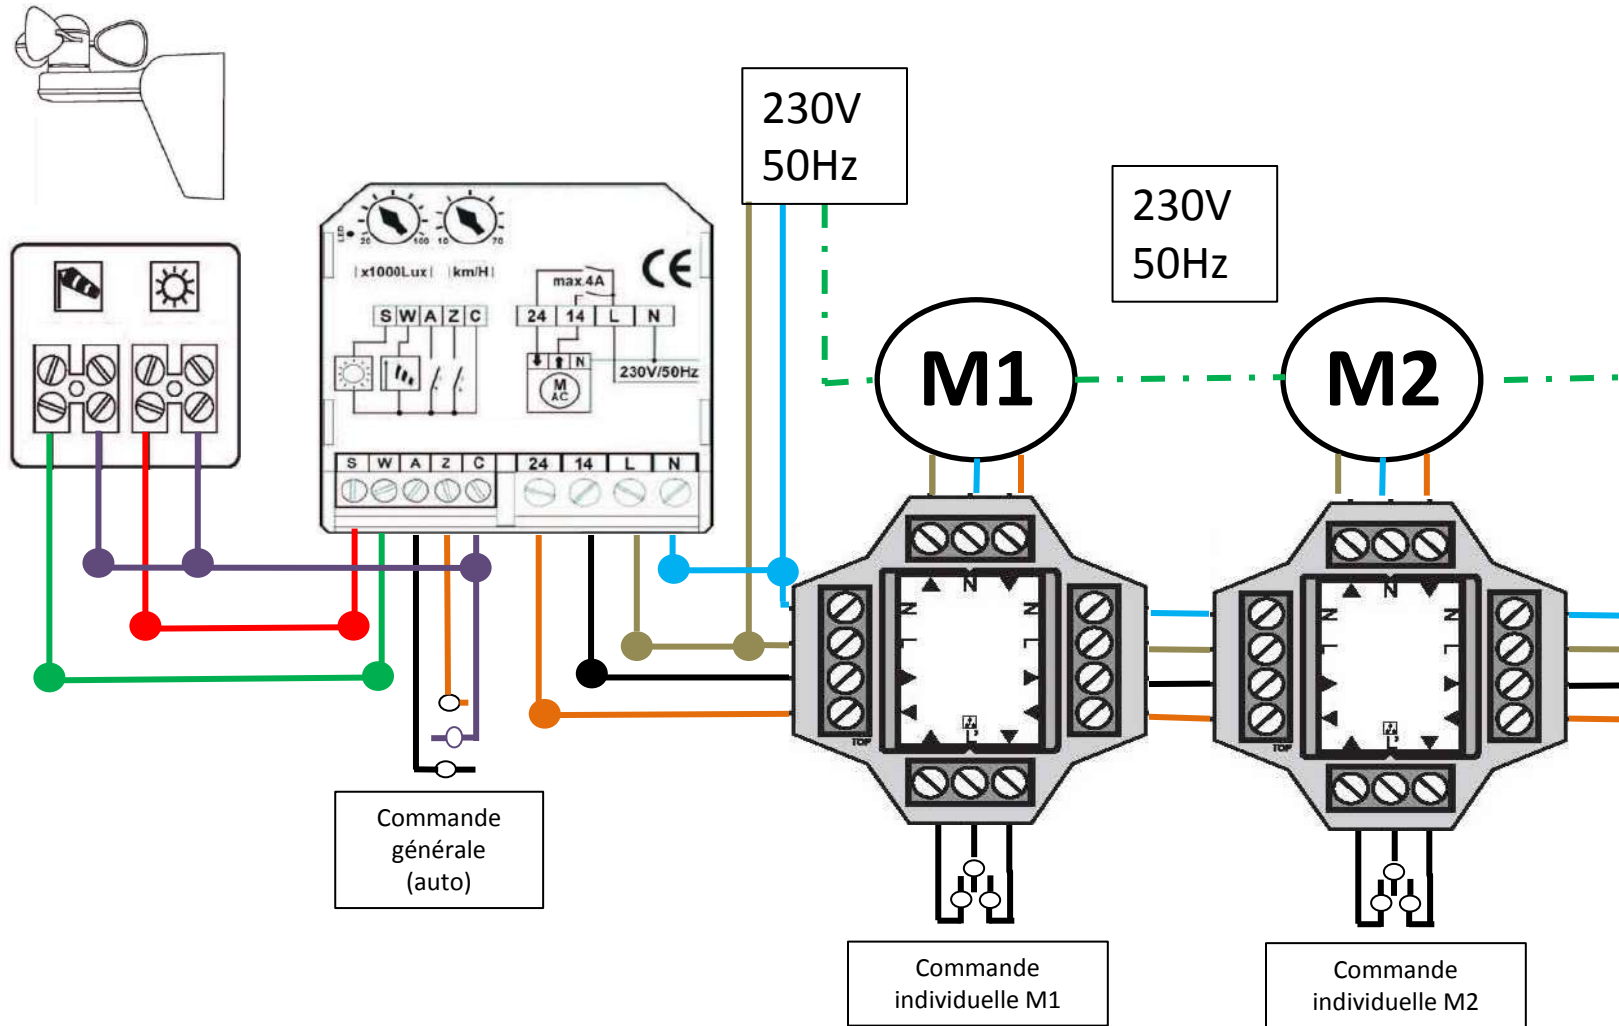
230V
50Hz

230V
50Hz

LED
20 100 10 70
x1000Lux km/H
CE
max 4A
S W A Z C
24 14 L N
M AC
230V/50Hz
S W A Z C 24 14 L N

M1

M2

N N
L L
TOP

N N
L L
TOP

Commande générale (auto)

Commande individuelle M1

Commande individuelle M2